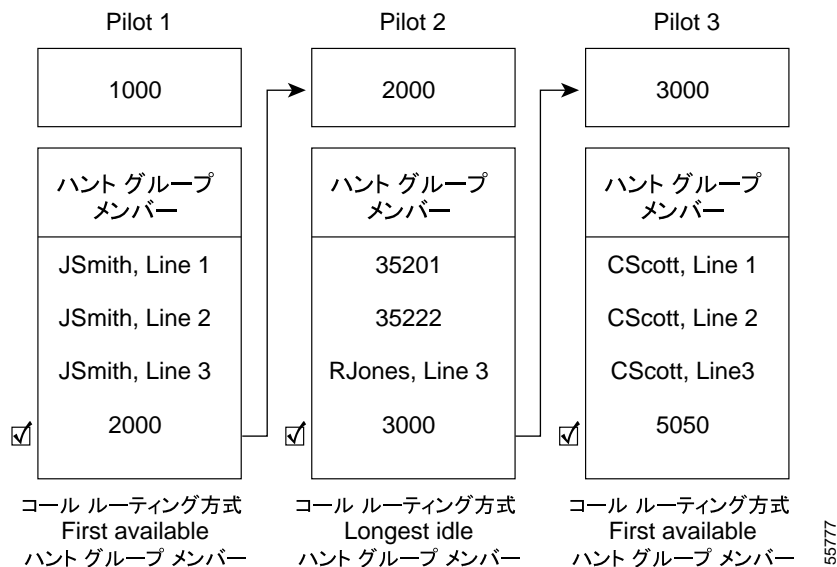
Pilot 1

1000

ハント グループ メンバー

JSmith, Line 1

JSmith, Line 2

JSmith, Line 3

2000

コール ルーティング方式
First available
ハント グループ メンバー

Pilot 2

2000

ハント グループ メンバー

35201

35222

RJones, Line 3

3000

コール ルーティング方式
Longest idle
ハント グループ メンバー

Pilot 3

3000

ハント グループ メンバー

CScott, Line 1

CScott, Line 2

CScott, Line3

5050

コール ルーティング方式
First available
ハント グループ メンバー

55777